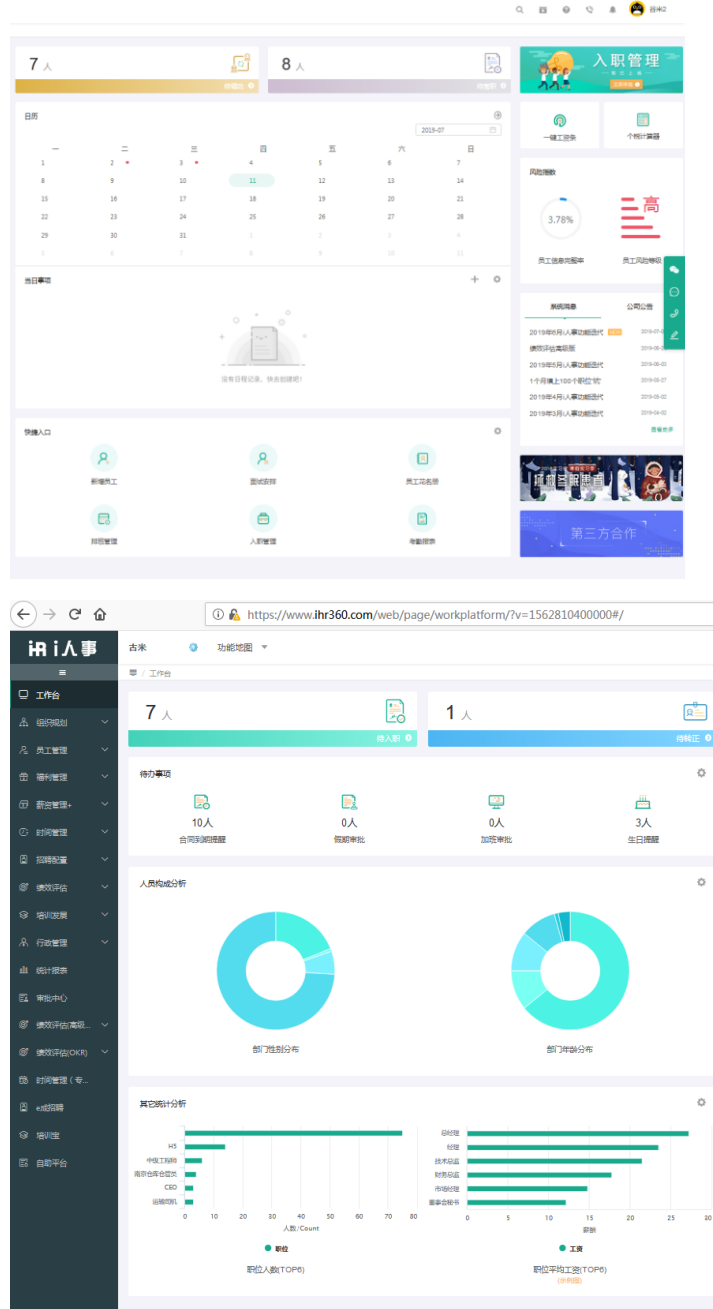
古米2

7 人
待入职

8 人
待转正

入职管理

一键工资条
个税计算器

日历
2019-07

| 一 | 二 | 三 | 四 | 五 | 六 | 日 |
|---|---|---|---|---|---|---|
| 1 | 2 | 3 | 4 | 5 | 6 | 7 |
| 8 | 9 | 10 | 11 | 12 | 13 | 14 |
| 15 | 16 | 17 | 18 | 19 | 20 | 21 |
| 22 | 23 | 24 | 25 | 26 | 27 | 28 |
| 29 | 30 | 31 | 1 | 2 | 3 | 4 |
| 5 | 6 | 7 | 8 | 9 | 10 | 11 |

风险指数
3.78%
高
员工信息完整率
员工风险等级

当日事项
没有日程记录，快去创建吧！

系统消息
公司公告
2019年6月i人事功能迭代
2019-07-0
绩效评估高级版
2019-06-0
2019年5月i人事功能迭代
2019-06-03
1个月填上100个职位"坑"
2019-06-07
2019年4月i人事功能迭代
2019-05-02
2019年3月i人事功能迭代
2019-04-02
查看更多

快捷入口
新增员工
面试安排
员工花名册
排班管理
入职管理
考勤报表

第三方合作

https://www.ihr360.com/web/page/workplatform/?v=1562810400000#/

i人事
古米
功能地图
工作台

工作台
组织规划
员工管理
福利管理
薪资管理+
时间管理
招聘配置
绩效评估
培训发展
行政管理
统计报表
审批中心
绩效评估(高级...
绩效评估(OKR)
时间管理（专...
e成招聘
培训宝
自助平台

7 人
待入职
1 人
待转正

待办事项
10人
合同到期提醒
0人
假期审批
0人
加班审批
3人
生日提醒

人员构成分析
部门性别分布
部门年龄分布

其它统计分析
H5
中国工程师
南京仓库仓管员
CEO
运输司机
0 10 20 30 40 50 60 70 80
人数/Count
职位
职位人数(TOP6)

总经理
经理
技术总监
财务总监
市场经理
董事会秘书
0 5 10 15 20 25 30
薪资
工资
职位平均工资(TOP6)
(示例图)